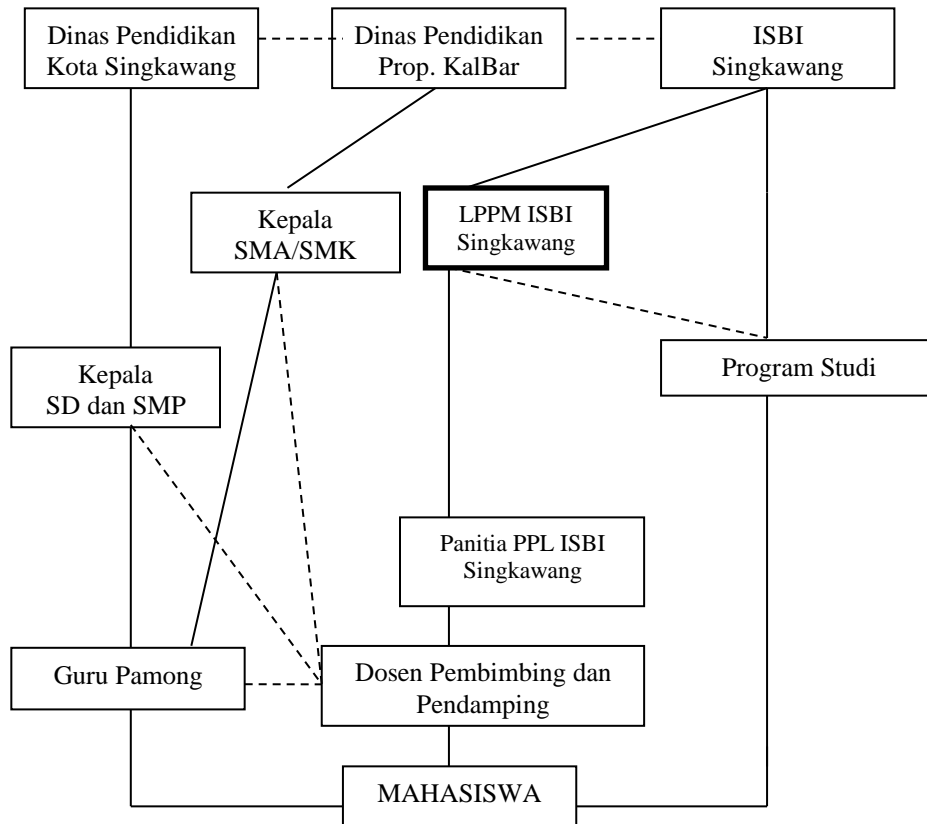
Dinas Pendidikan Kota Singkawang

Dinas Pendidikan Prop. KalBar

ISBI Singkawang

Kepala SMA/SMK

LPPM ISBI Singkawang

Kepala SD dan SMP

Program Studi

Panitia PPL ISBI Singkawang

Guru Pamong

Dosen Pembimbing dan Pendamping

MAHASISWA